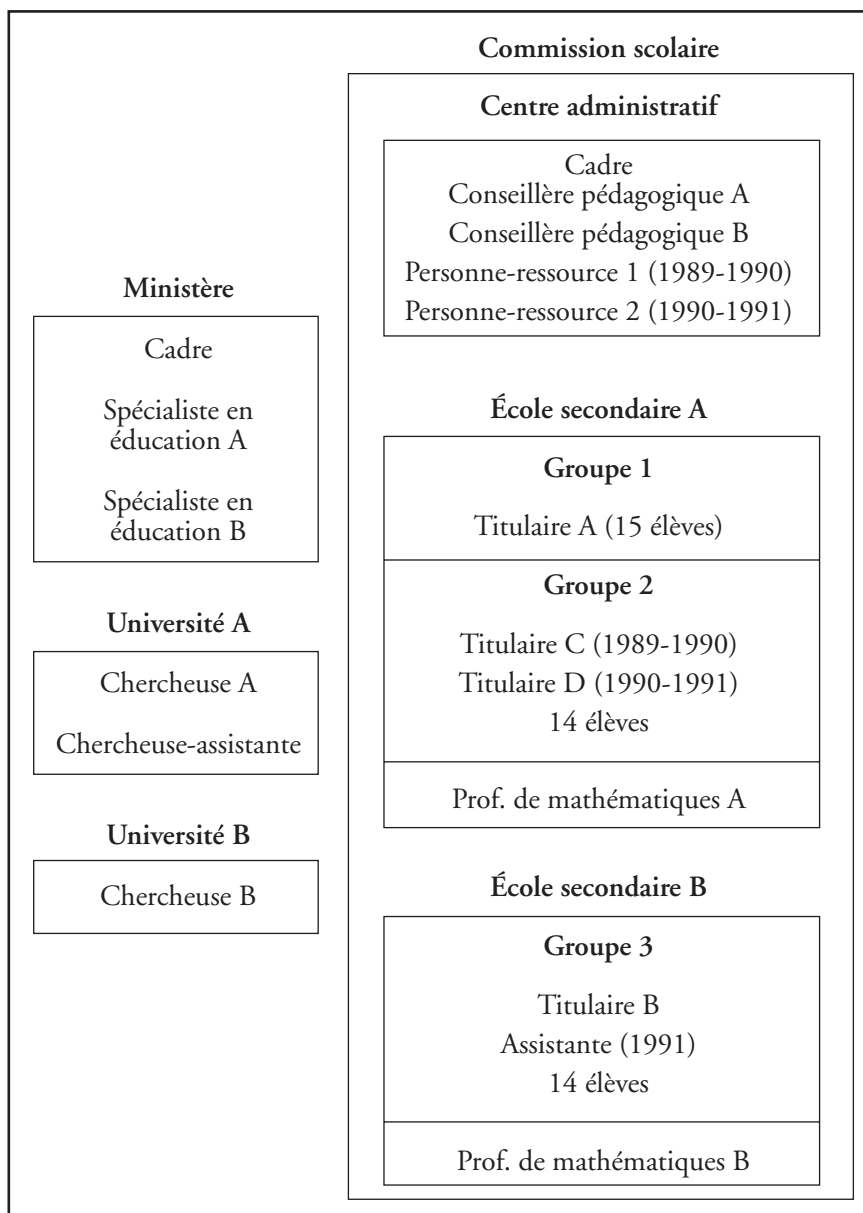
Commission scolaire

Centre administratif

Cadre
Conseillère pédagogique A
Conseillère pédagogique B
Personne-ressource 1 (1989-1990)
Personne-ressource 2 (1990-1991)

Ministère

Cadre

Spécialiste en éducation A

Spécialiste en éducation B

École secondaire A

Groupe 1

Titulaire A (15 élèves)

Groupe 2

Titulaire C (1989-1990)
Titulaire D (1990-1991)
14 élèves

Prof. de mathématiques A

Université A

Chercheuse A

Chercheuse-assistante

Université B

Chercheuse B

École secondaire B

Groupe 3

Titulaire B
Assistante (1991)
14 élèves

Prof. de mathématiques B